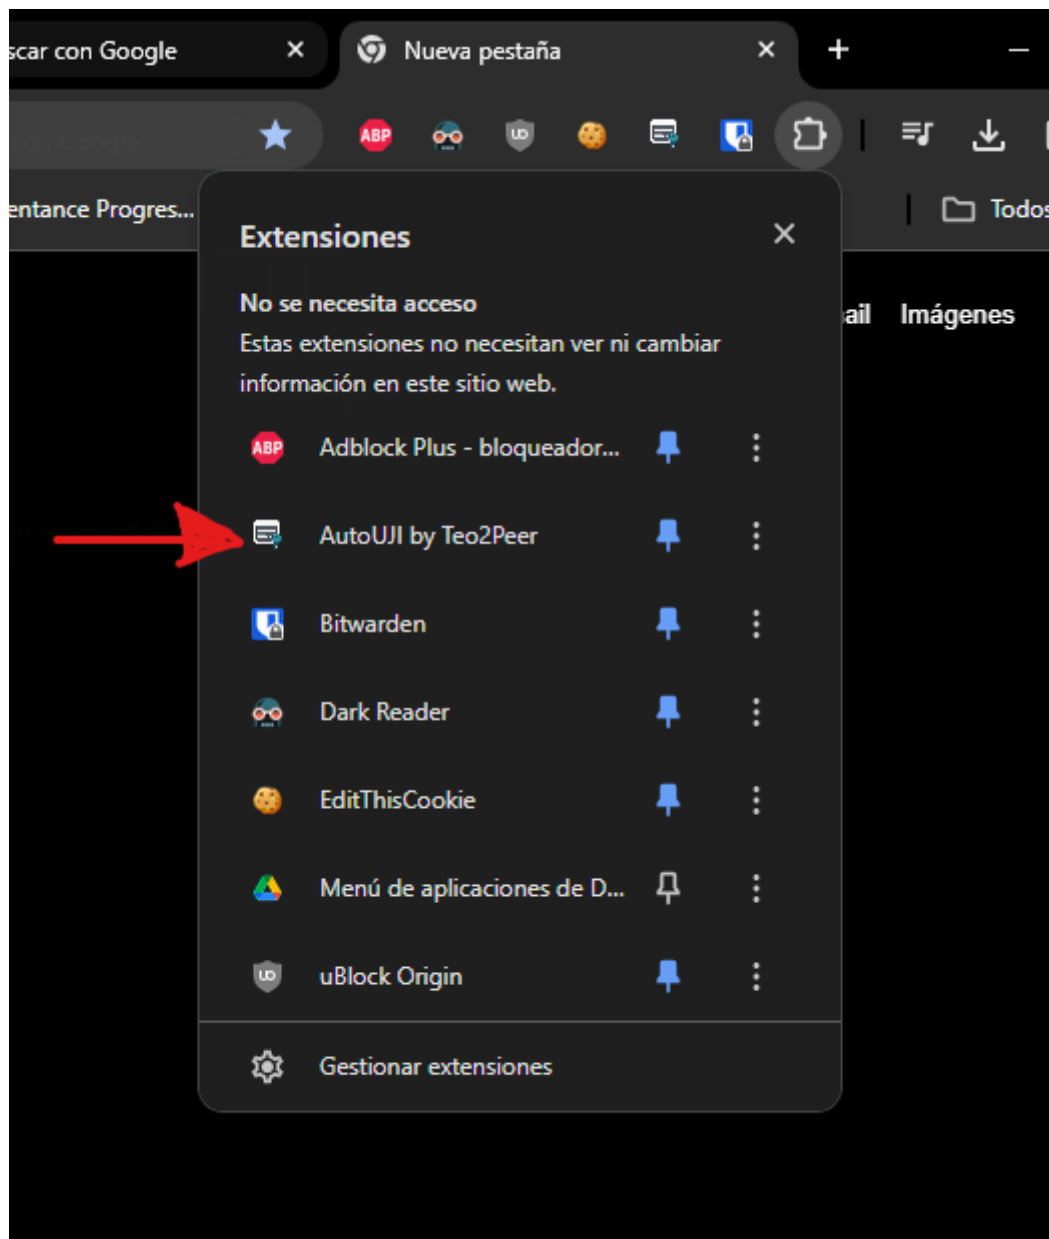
scar con Google
Nueva pestaña
ABP
entance Progres...
Todos
ail
Imágenes

Extensiones

No se necesita acceso
Estas extensiones no necesitan ver ni cambiar información en este sitio web.

Adblock Plus - bloqueador...
AutoUJI by Teo2Peer
Bitwarden
Dark Reader
EditThisCookie
Menú de aplicaciones de D...
uBlock Origin

Gestionar extensiones